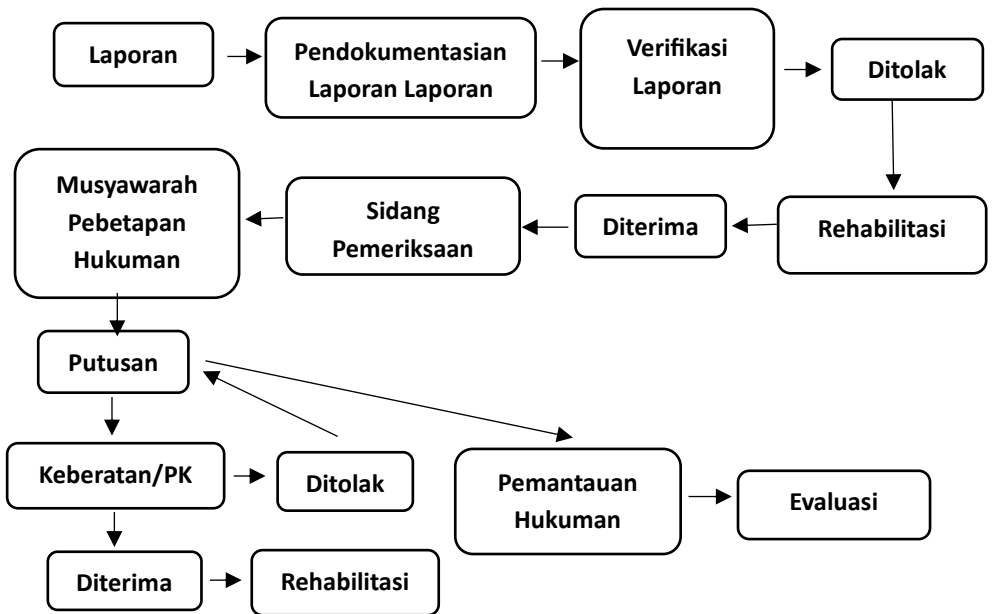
Laporan

Pendokumentasian Laporan Laporan

Verifikasi Laporan

Ditolak

Rehabilitasi

Diterima

Sidang Pemeriksaan

Musyawarah Pebetapan Hukuman

Putusan

Keberatan/PK

Ditolak

Pemantauan Hukuman

Evaluasi

Diterima

Rehabilitasi